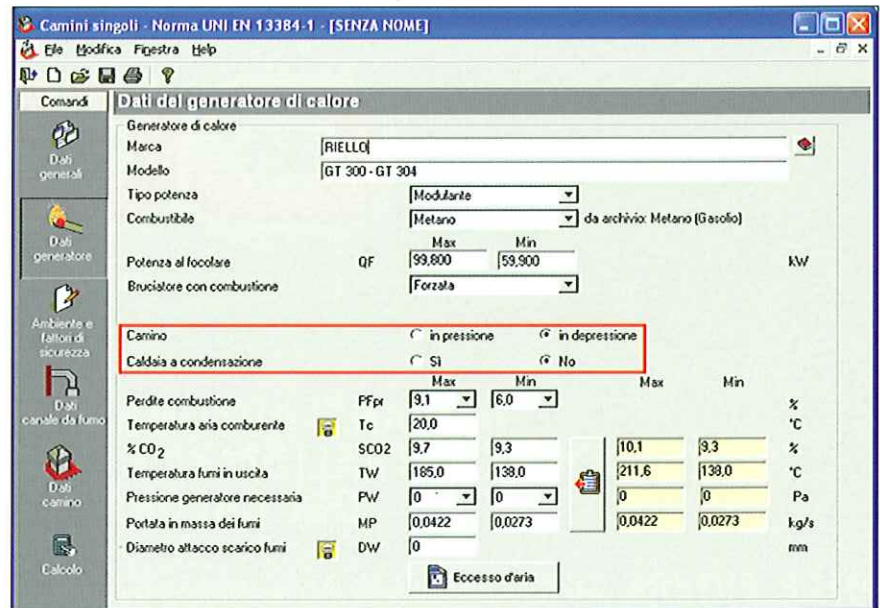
Camini singoli - Norma UNI EN 13384-1 - [SENZA NOME]

File Modifica Finestra Help

Comandi

Dati del generatore di calore

Dati generali

Dati generatore

Ambiente e fattori di sicurezza

Dati canale da fumo

Dati camino

Calcolo

Generatore di calore

Marca RIELLO

Modello GT 300 - GT 304

Tipo potenza Modulante

Combustibile Metano da archivio: Metano (Gasolio)

Max Min

Potenza al focolare QF 99,800 59,900 kW

Bruciatore con combustione Forzata

Camino in pressione in depressione

Caldaia a condensazione Sì No

| | | Max | Min | Max | Min | |
|---|---|---|---|---|---|---|
| Perdite combustione | PFpr | 9,1 | 6,0 | | | % |
| Temperatura aria comburente | Tc | 20,0 | | | | °C |
| % $CO_2$ | SCO2 | 9,7 | 9,3 | 10,1 | 9,3 | % |
| Temperatura fumi in uscita | TW | 185,0 | 138,0 | 211,6 | 138,0 | °C |
| Pressione generatore necessaria | PW | 0 | 0 | 0 | 0 | Pa |
| Portata in massa dei fumi | MP | 0,0422 | 0,0273 | 0,0422 | 0,0273 | kg/s |
| Diametro attacco scarico fumi | DW | 0 | | | | mm |

Eccesso d'aria